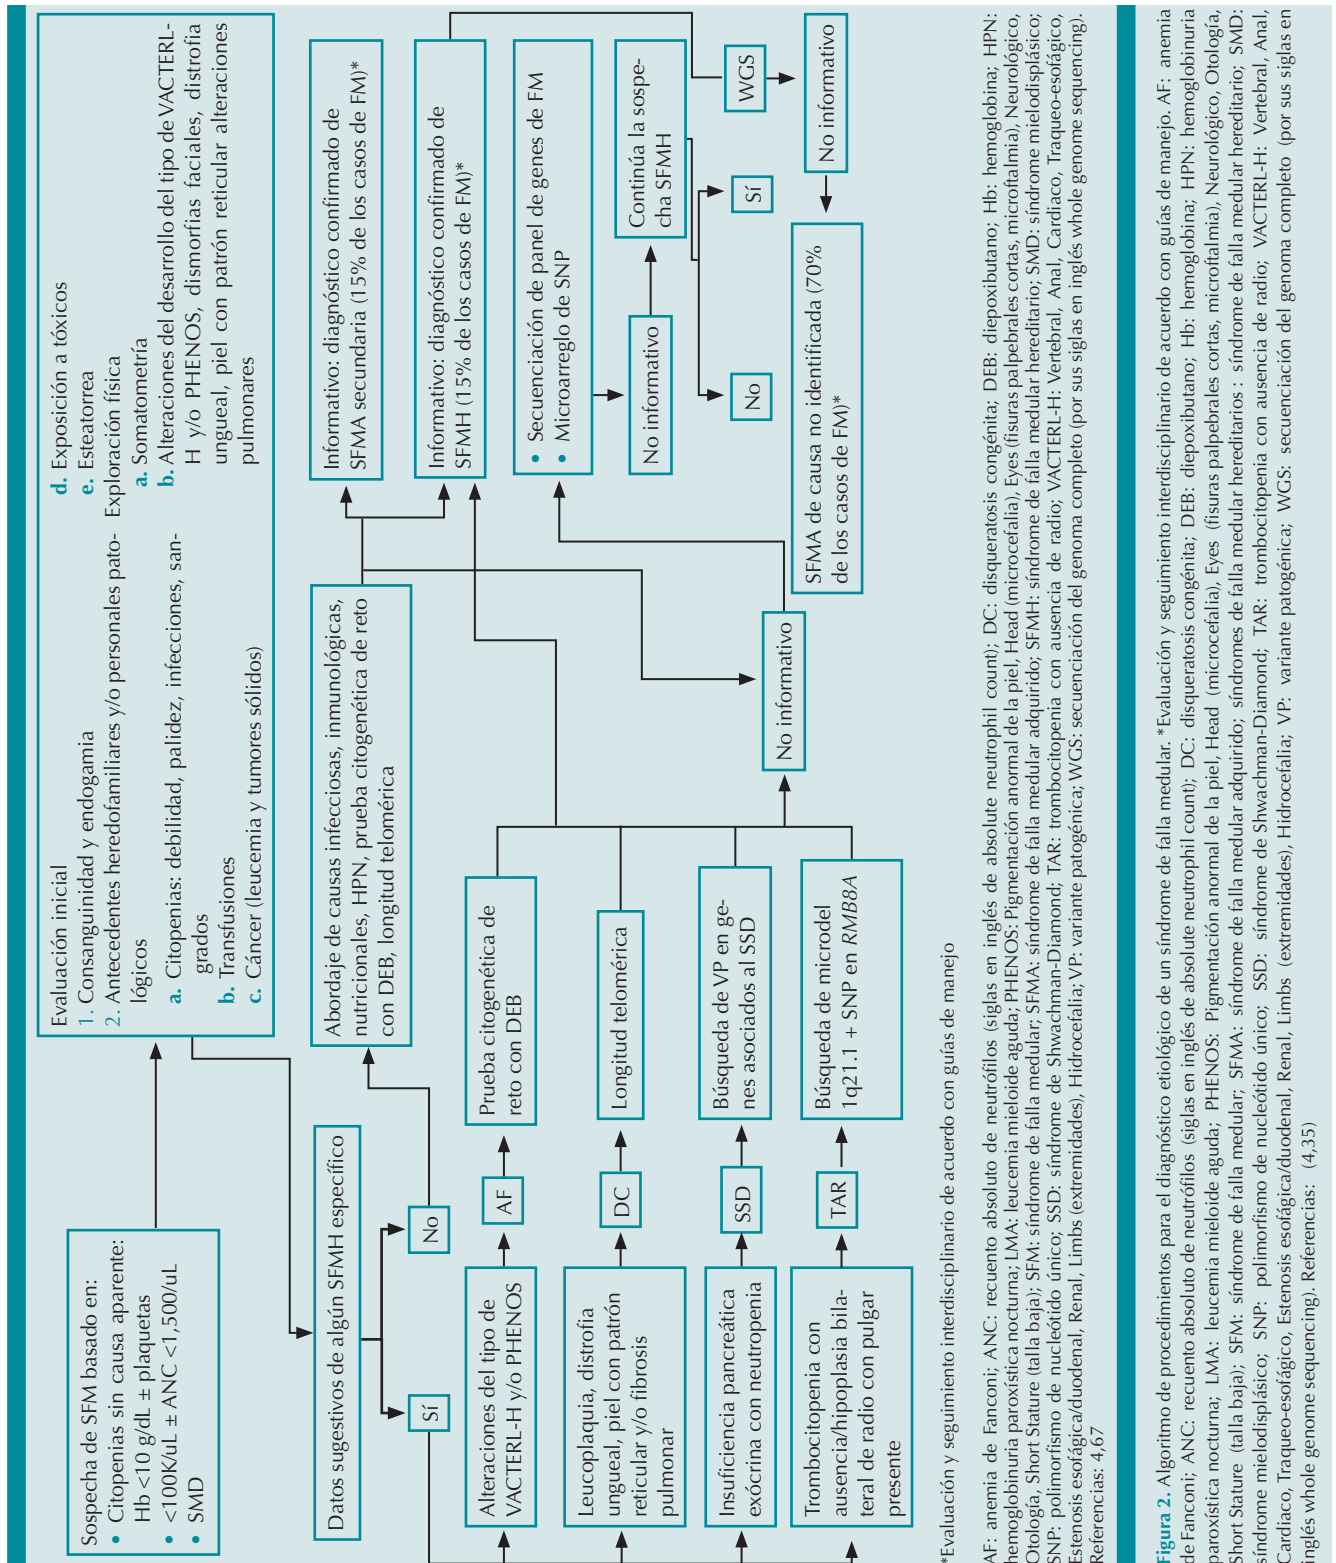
Sospecha de SFM basado en:
• Citopenias sin causa aparente: Hb <10 g/dL ± plaquetas
• <100K/uL ± ANC <1,500/uL
• SMD

Evaluación inicial
1. Consanguinidad y endogamia
2. Antecedentes heredofamiliares y/o personales patológicos
a. Citopenias: debilidad, palidez, infecciones, sangrados
b. Transfusiones
c. Cáncer (leucemia y tumores sólidos)
d. Exposición a tóxicos
e. Esteatorrea
Exploración física
a. Somatometría
b. Alteraciones del desarrollo del tipo de VACTERL-H y/o PHENOS, dismorfias faciales, distrofia ungueal, piel con patrón reticular alteraciones pulmonares

Datos sugestivos de algún SFMH específico

Sí

No

Abordaje de causas infecciosas, inmunológicas, nutricionales, HPN, prueba citogenética de reto con DEB, longitud telomérica

Informativo: diagnóstico confirmado de SFMA secundaria (15% de los casos de FM)*

Informativo: diagnóstico confirmado de SFMH (15% de los casos de FM)*

• Secuenciación de panel de genes de FM
• Microarreglo de SNP

No informativo

Continúa la sospecha SFMH

Sí

No

WGS

No informativo

SFMA de causa no identificada (70% de los casos de FM)*

Alteraciones del tipo de VACTERL-H y/o PHENOS

AF

Prueba citogenética de reto con DEB

Leucoplaquia, distrofia ungueal, piel con patrón reticular y/o fibrosis pulmonar

DC

Longitud telomérica

Insuficiencia pancreática exócrina con neutropenia

SSD

Búsqueda de VP en genes asociados al SSD

Trombocitopenia con ausencia/hipoplasia bilateral de radio con pulgar presente

TAR

Búsqueda de microdel 1q21.1 + SNP en RMB8A

No informativo

*Evaluación y seguimiento interdisciplinario de acuerdo con guías de manejo

AF: anemia de Fanconi; ANC: recuento absoluto de neutrófilos (siglas en inglés de absolute neutrophil count); DC: disqueratosis congénita; DEB: diepoxibutano; Hb: hemoglobina; HPN: hemoglobinuria paroxística nocturna; LMA: leucemia mieloide aguda; PHENOS: Pigmentación anormal de la piel, Head (microcefalia), Eyes (fisuras palpebrales cortas, microftalmia), Neurológico, Otología, Short Stature (talla baja); SFM: síndrome de falla medular; SFMA: síndrome de falla medular adquirido; SFMH: síndrome de falla medular hereditario; SMD: síndrome mielodisplásico; SNP: polimorfismo de nucleótido único; SSD: síndrome de Shwachman-Diamond; TAR: trombocitopenia con ausencia de radio; VACTERL-H: Vertebral, Anal, Cardiaco, Traqueo-esofágico, Estenosis esofágica/duodenal, Renal, Limbs (extremidades), Hidrocefalia; VP: variante patogénica; WGS: secuenciación del genoma completo (por sus siglas en inglés whole genome sequencing).
Referencias: 4,67

Figura 2. Algoritmo de procedimientos para el diagnóstico etiológico de un síndrome de falla medular. *Evaluación y seguimiento interdisciplinario de acuerdo con guías de manejo. AF: anemia de Fanconi; ANC: recuento absoluto de neutrófilos (siglas en inglés de absolute neutrophil count); DC: disqueratosis congénita; DEB: diepoxibutano; Hb: hemoglobina; HPN: hemoglobinuria paroxística nocturna; LMA: leucemia mieloide aguda; PHENOS: Pigmentación anormal de la piel, Head (microcefalia), Eyes (fisuras palpebrales cortas, microftalmia), Neurológico, Otología, Short Stature (talla baja); SFM: síndrome de falla medular; SFMA: síndrome de falla medular adquirido; síndromes de falla medular hereditario; SMD: síndrome mielodisplásico; SNP: polimorfismo de nucleótido único; SSD: síndrome de Shwachman-Diamond; TAR: trombocitopenia con ausencia de radio; VACTERL-H: Vertebral, Anal, Cardiaco, Traqueo-esofágico, Estenosis esofágica/duodenal, Renal, Limbs (extremidades), Hidrocefalia; VP: variante patogénica; WGS: secuenciación del genoma completo (por sus siglas en inglés whole genome sequencing). Referencias: (4,35)